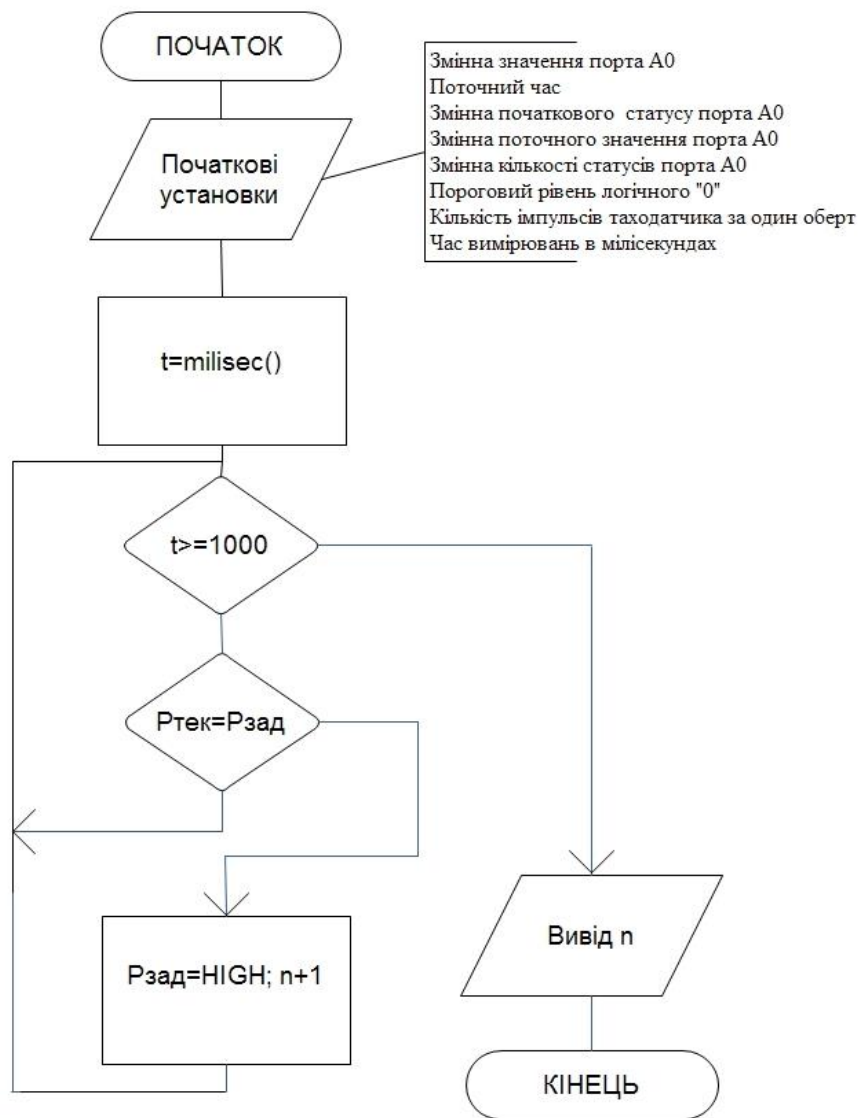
ПОЧАТОК

Змінна значення порта A0
Поточний час
Змінна початкового статусу порта A0
Змінна поточного значення порта A0
Змінна кількості статусів порта A0
Пороговий рівень логічного "0"
Кількість імпульсів таходатчика за один оберт
Час вимірювань в мілісекундах

Початкові установки

t=milisec()

t>=1000

Ртек=Рзад

Рзад=HIGH; n+1

Вивід n

КІНЕЦЬ